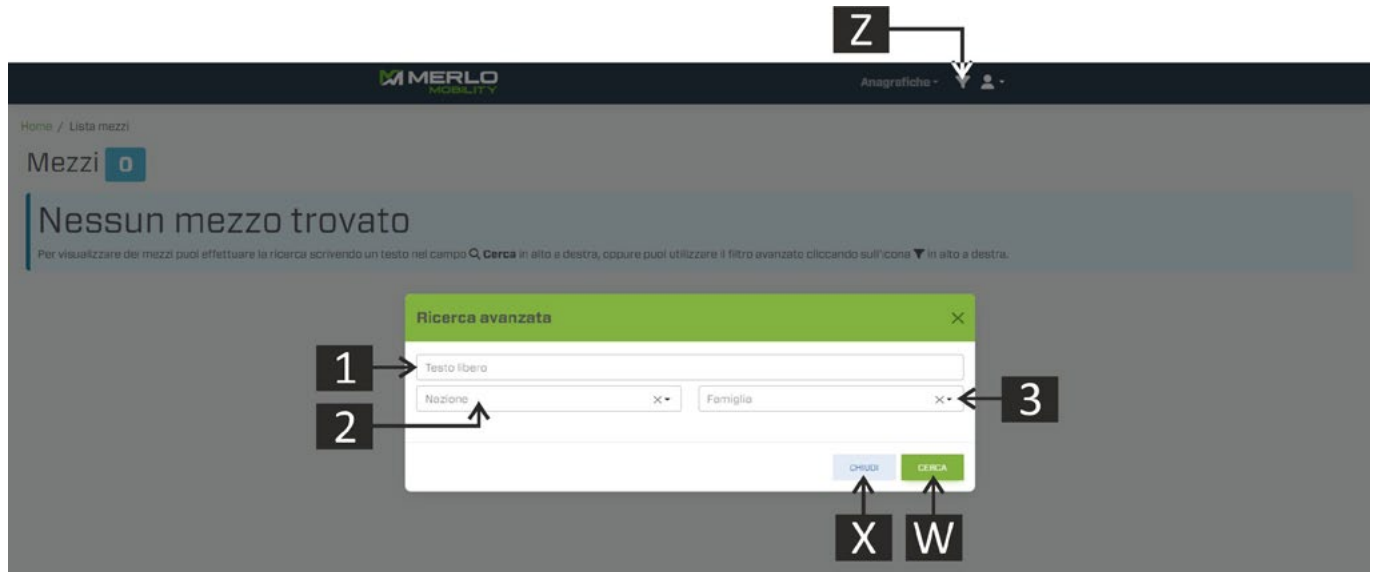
Z

MERLO MOBILITY

Anagrafiche ▾

Home / Lista mezzi

Mezzi 0

Nessun mezzo trovato

Per visualizzare dei mezzi puoi effettuare la ricerca scrivendo un testo nel campo Cerca in alto a destra, oppure puoi utilizzare il filtro avanzato cliccando sull'icona in alto a destra.

Ricerca avanzata ×

1 Testo libero

2 Nazione ×▾

Famiglia ×▾ 3

CHIUDI CERCA

X W